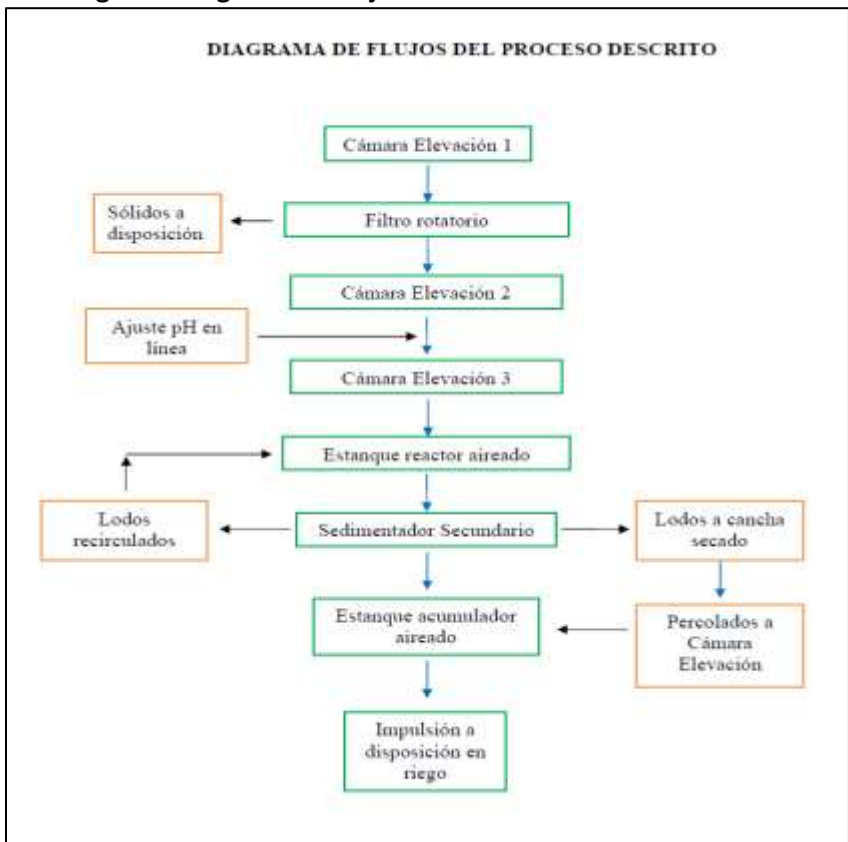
DIAGRAMA DE FLUJOS DEL PROCESO DESCRITO

Cámara Elevación 1

Sólidos a disposición

Filtro rotatorio

Cámara Elevación 2

Ajuste pH en línea

Cámara Elevación 3

Estanque reactor aireado

Lodos recirculados

Sedimentador Secundario

Lodos a cancha secado

Estanque acumulador aireado

Percolados a Cámara Elevación

Impulsión a disposición en riego